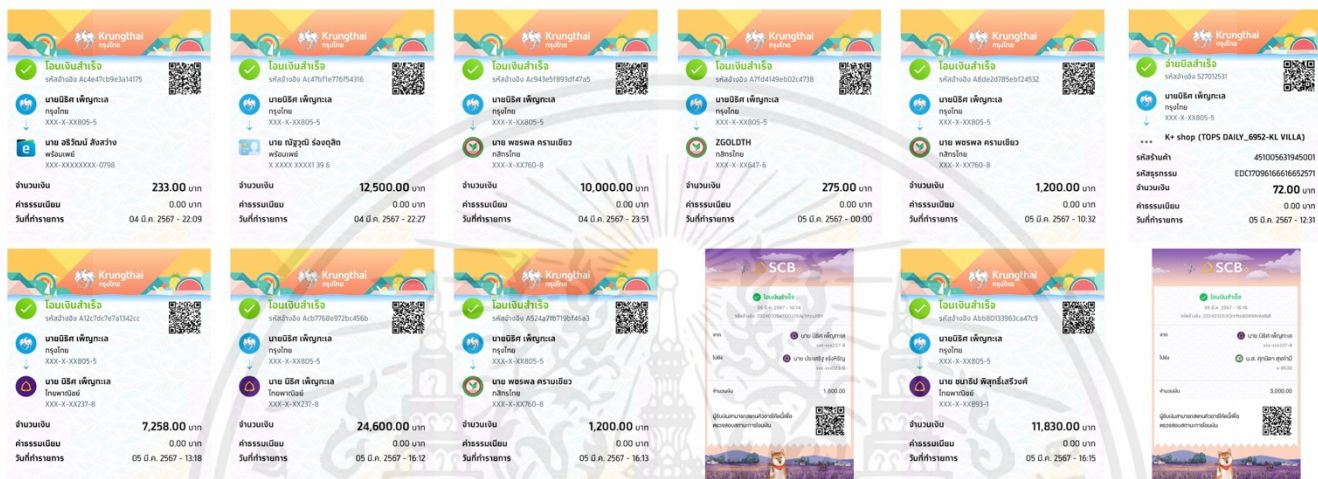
Krungthai กรุงไทย
โอนเงินสำเร็จ
รหัสอ้างอิง Ac4e47cb9e3a14175
นายนิธิศ เพ็ญทะเล
กรุงไทย
XXX-X-XX805-5
นาย อธิวัฒน์ สังข์สว่าง
พร้อมเพย์
XXX-XXXXXXXX-0798
จำนวนเงิน 233.00 บาท
ค่าธรรมเนียม 0.00 บาท
วันที่ทำรายการ 04 มี.ค. 2567 - 22:09

Krungthai กรุงไทย
โอนเงินสำเร็จ
รหัสอ้างอิง Ac47bf1e776f54316
นายนิธิศ เพ็ญทะเล
กรุงไทย
XXX-X-XX805-5
นาย ณัฐวุฒิ ร่องดุสิต
พร้อมเพย์
X XXXX XXXX1 39 6
จำนวนเงิน 12,500.00 บาท
ค่าธรรมเนียม 0.00 บาท
วันที่ทำรายการ 04 มี.ค. 2567 - 22:27

Krungthai กรุงไทย
โอนเงินสำเร็จ
รหัสอ้างอิง Ac943e5f893df47a5
นายนิธิศ เพ็ญทะเล
กรุงไทย
XXX-X-XX805-5
นาย พรพล ครามเขียว
กสิกรไทย
XXX-X-XX760-8
จำนวนเงิน 10,000.00 บาท
ค่าธรรมเนียม 0.00 บาท
วันที่ทำรายการ 04 มี.ค. 2567 - 23:51

Krungthai กรุงไทย
โอนเงินสำเร็จ
รหัสอ้างอิง A7fd4149eb02c4738
นายนิธิศ เพ็ญทะเล
กรุงไทย
XXX-X-XX805-5
ZGOLDTH
กสิกรไทย
XXX-X-XX647-6
จำนวนเงิน 275.00 บาท
ค่าธรรมเนียม 0.00 บาท
วันที่ทำรายการ 05 มี.ค. 2567 - 00:00

Krungthai กรุงไทย
โอนเงินสำเร็จ
รหัสอ้างอิง A8de2d785ebf24532
นายนิธิศ เพ็ญทะเล
กรุงไทย
XXX-X-XX805-5
นาย พรพล ครามเขียว
กสิกรไทย
XXX-X-XX760-8
จำนวนเงิน 1,200.00 บาท
ค่าธรรมเนียม 0.00 บาท
วันที่ทำรายการ 05 มี.ค. 2567 - 10:32

Krungthai กรุงไทย
จ่ายบิลสำเร็จ
รหัสอ้างอิง 527012531
นายนิธิศ เพ็ญทะเล
กรุงไทย
XXX-X-XX805-5
K+ shop (TOPS DAILY_6952-KL VILLA)
รหัสร้านค้า 451005631945001
รหัสธุรกรรม EDC17096166616652571
จำนวนเงิน 72.00 บาท
ค่าธรรมเนียม 0.00 บาท
วันที่ทำรายการ 05 มี.ค. 2567 - 12:31

Krungthai กรุงไทย
โอนเงินสำเร็จ
รหัสอ้างอิง A12c7dc7e7a1342cc
นายนิธิศ เพ็ญทะเล
กรุงไทย
XXX-X-XX805-5
นาย นิธิศ เพ็ญทะเล
ไทยพาณิชย์
XXX-X-XX237-8
จำนวนเงิน 7,258.00 บาท
ค่าธรรมเนียม 0.00 บาท
วันที่ทำรายการ 05 มี.ค. 2567 - 13:18

Krungthai กรุงไทย
โอนเงินสำเร็จ
รหัสอ้างอิง Acb7768e972bc456b
นายนิธิศ เพ็ญทะเล
กรุงไทย
XXX-X-XX805-5
นาย นิธิศ เพ็ญทะเล
ไทยพาณิชย์
XXX-X-XX237-8
จำนวนเงิน 24,600.00 บาท
ค่าธรรมเนียม 0.00 บาท
วันที่ทำรายการ 05 มี.ค. 2567 - 16:12

Krungthai กรุงไทย
โอนเงินสำเร็จ
รหัสอ้างอิง A524a7fb719bf46a3
นายนิธิศ เพ็ญทะเล
กรุงไทย
XXX-X-XX805-5
นาย พรพล ครามเขียว
กสิกรไทย
XXX-X-XX760-8
จำนวนเงิน 1,200.00 บาท
ค่าธรรมเนียม 0.00 บาท
วันที่ทำรายการ 05 มี.ค. 2567 - 16:13

SCB
โอนเงินสำเร็จ
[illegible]
จาก นาย นิธิศ เพ็ญทะเล
ไปยัง นาย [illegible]
จำนวนเงิน 1,600.00
ผู้รับเงินสามารถสแกนคิวอาร์โค้ดนี้เพื่อตรวจสอบสถานะการโอนเงิน

Krungthai กรุงไทย
โอนเงินสำเร็จ
รหัสอ้างอิง Abb80133963ca47c9
นายนิธิศ เพ็ญทะเล
กรุงไทย
XXX-X-XX805-5
นาย ธนาธิป พิสุทธิ์เสรีวงศ์
ไทยพาณิชย์
XXX-X-XX893-1
จำนวนเงิน 11,830.00 บาท
ค่าธรรมเนียม 0.00 บาท
วันที่ทำรายการ 05 มี.ค. 2567 - 16:15

SCB
โอนเงินสำเร็จ
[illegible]
จาก นาย นิธิศ เพ็ญทะเล
ไปยัง น.ส. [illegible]
จำนวนเงิน 3,000.00
ผู้รับเงินสามารถสแกนคิวอาร์โค้ดนี้เพื่อตรวจสอบสถานะการโอนเงิน